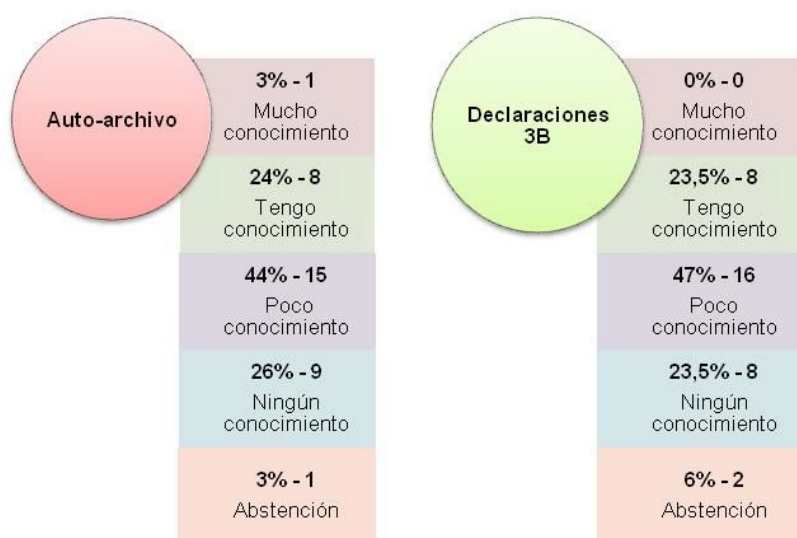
Auto-archivo

3% - 1
Mucho conocimiento

24% - 8
Tengo conocimiento

44% - 15
Poco conocimiento

26% - 9
Ningún conocimiento

3% - 1
Abstención

Declaraciones 3B

0% - 0
Mucho conocimiento

23,5% - 8
Tengo conocimiento

47% - 16
Poco conocimiento

23,5% - 8
Ningún conocimiento

6% - 2
Abstención